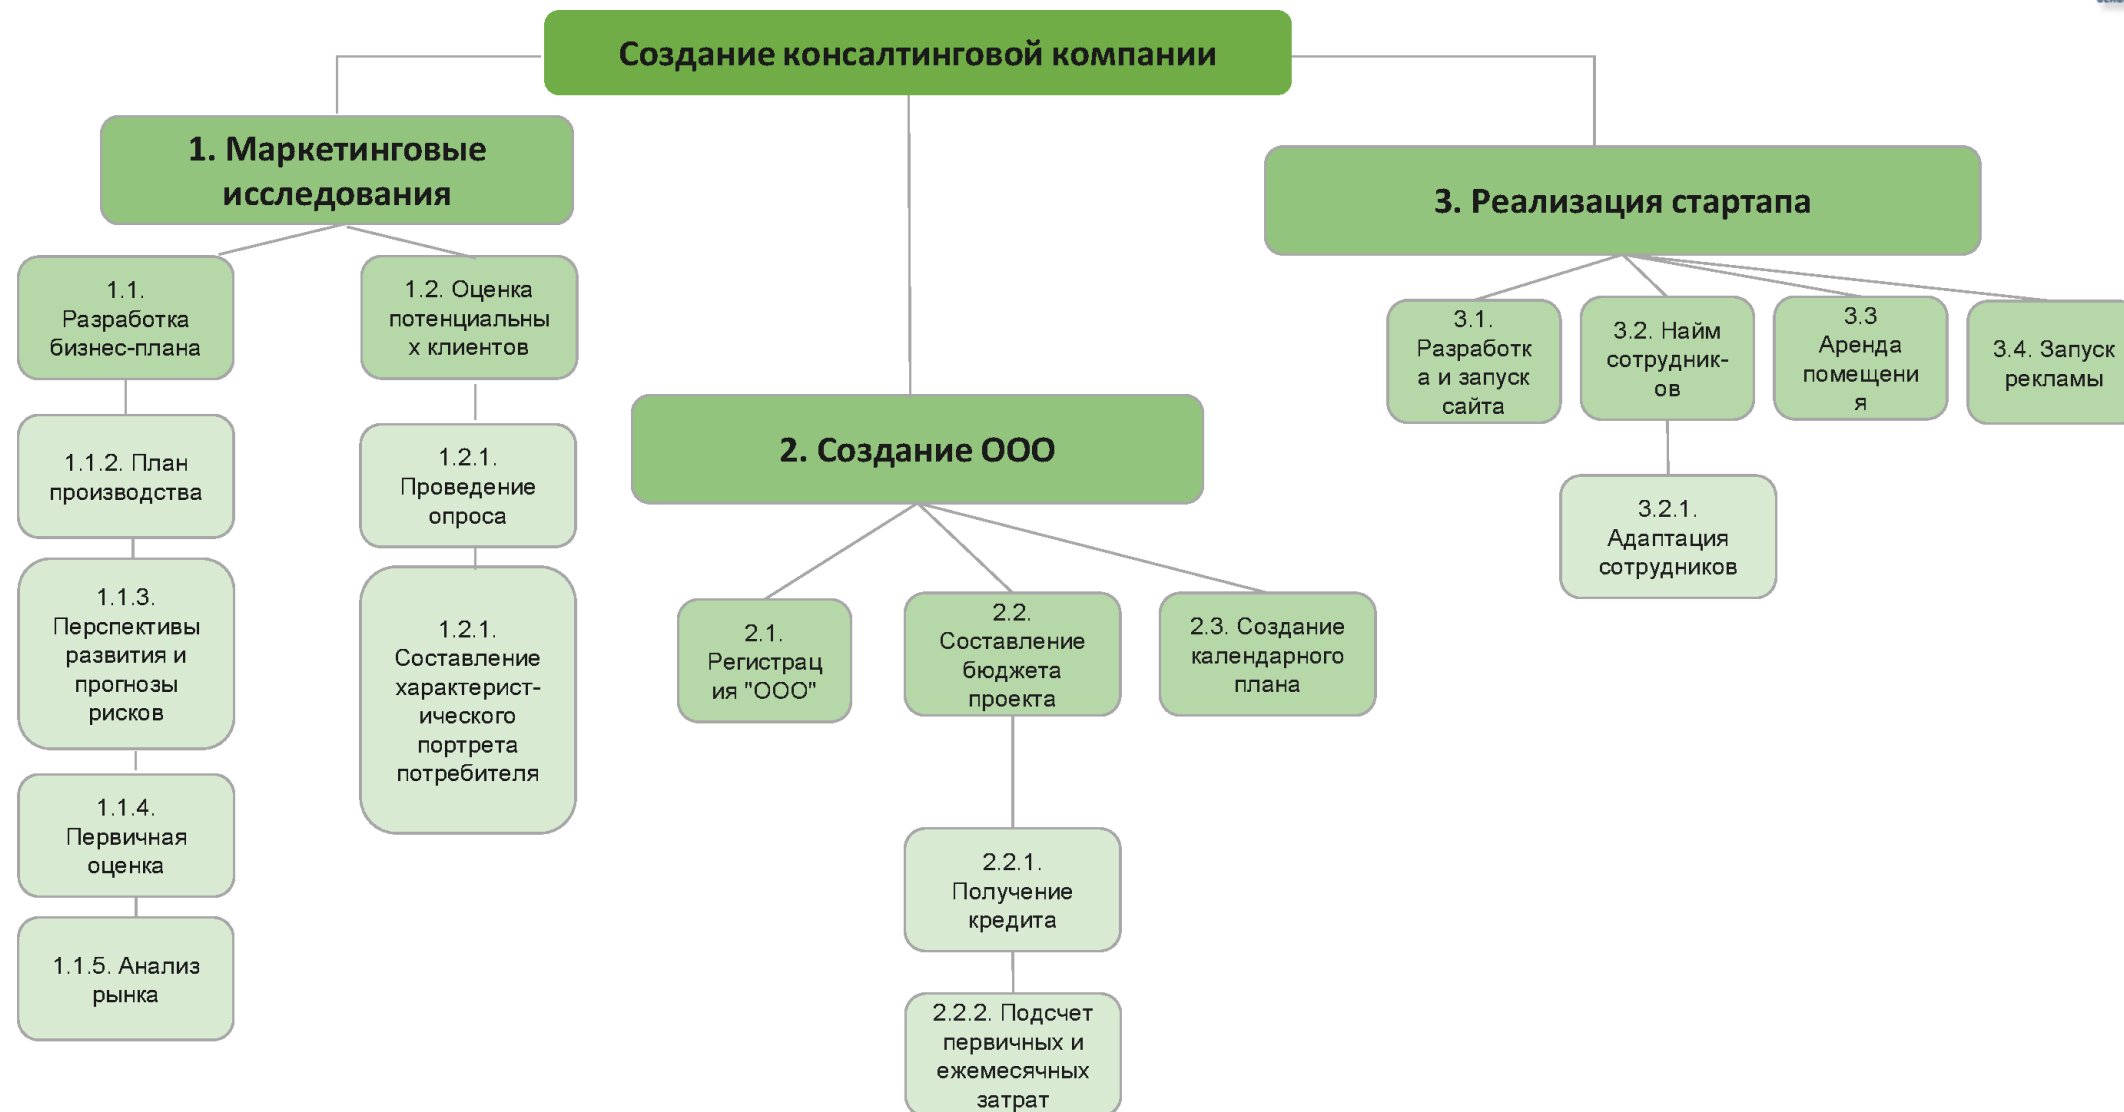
Создание консалтинговой компании

1. Маркетинговые исследования

1.1. Разработка бизнес-плана

1.1.2. План производства

1.1.3. Перспективы развития и прогнозы рисков

1.1.4. Первичная оценка

1.1.5. Анализ рынка

1.2. Оценка потенциальных клиентов

1.2.1. Проведение опроса

1.2.1. Составление характерист-ического портрета потребителя

2. Создание ООО

2.1. Регистрация "ООО"

2.2. Составление бюджета проекта

2.2.1. Получение кредита

2.2.2. Подсчет первичных и ежемесячных затрат

2.3. Создание календарного плана

3. Реализация стартапа

3.1. Разработка и запуск сайта

3.2. Найм сотрудник-ов

3.2.1. Адаптация сотрудников

3.3 Аренда помещения

3.4. Запуск рекламы